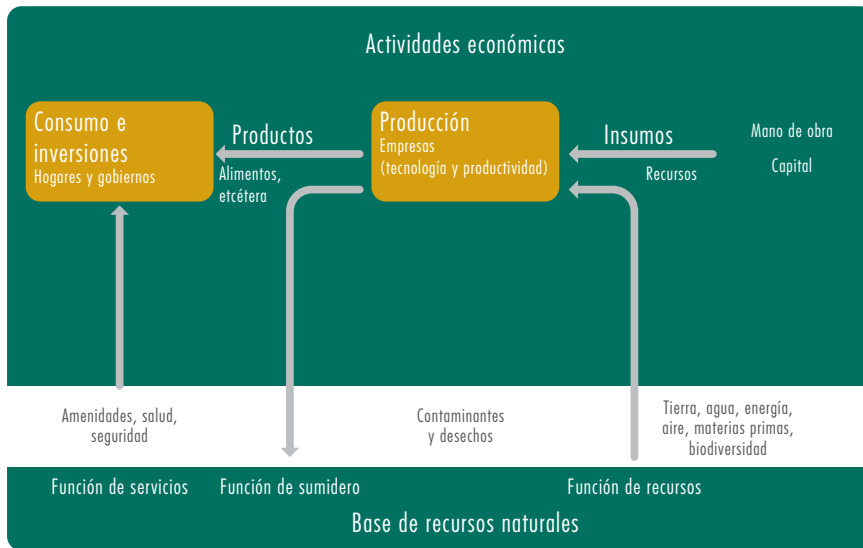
Actividades económicas

Consumo e inversiones
Hogares y gobiernos

Productos

Alimentos, etcétera

Producción
Empresas
(tecnología y productividad)

Insumos

Recursos

Mano de obra

Capital

Amenidades, salud, seguridad

Contaminantes y desechos

Tierra, agua, energía, aire, materias primas, biodiversidad

Función de servicios

Función de sumidero

Función de recursos

Base de recursos naturales